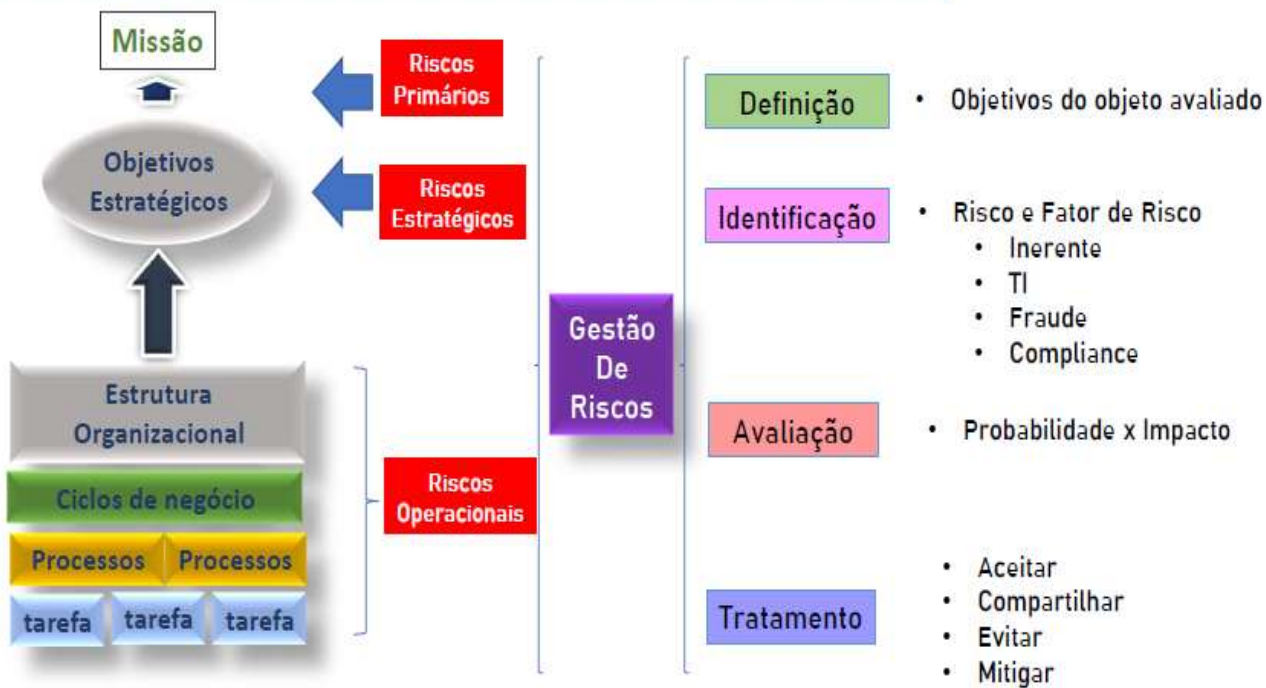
Missão

Objetivos Estratégicos

Estrutura Organizacional

Ciclos de negócio

Processos Processos

tarefa tarefa tarefa

Riscos Primários

Riscos Estratégicos

Riscos Operacionais

Gestão De Riscos

Definição

• Objetivos do objeto avaliado

Identificação

• Risco e Fator de Risco
  • Inerente
  • TI
  • Fraude
  • Compliance

Avaliação

• Probabilidade x Impacto

Tratamento

• Aceitar
• Compartilhar
• Evitar
• Mitigar